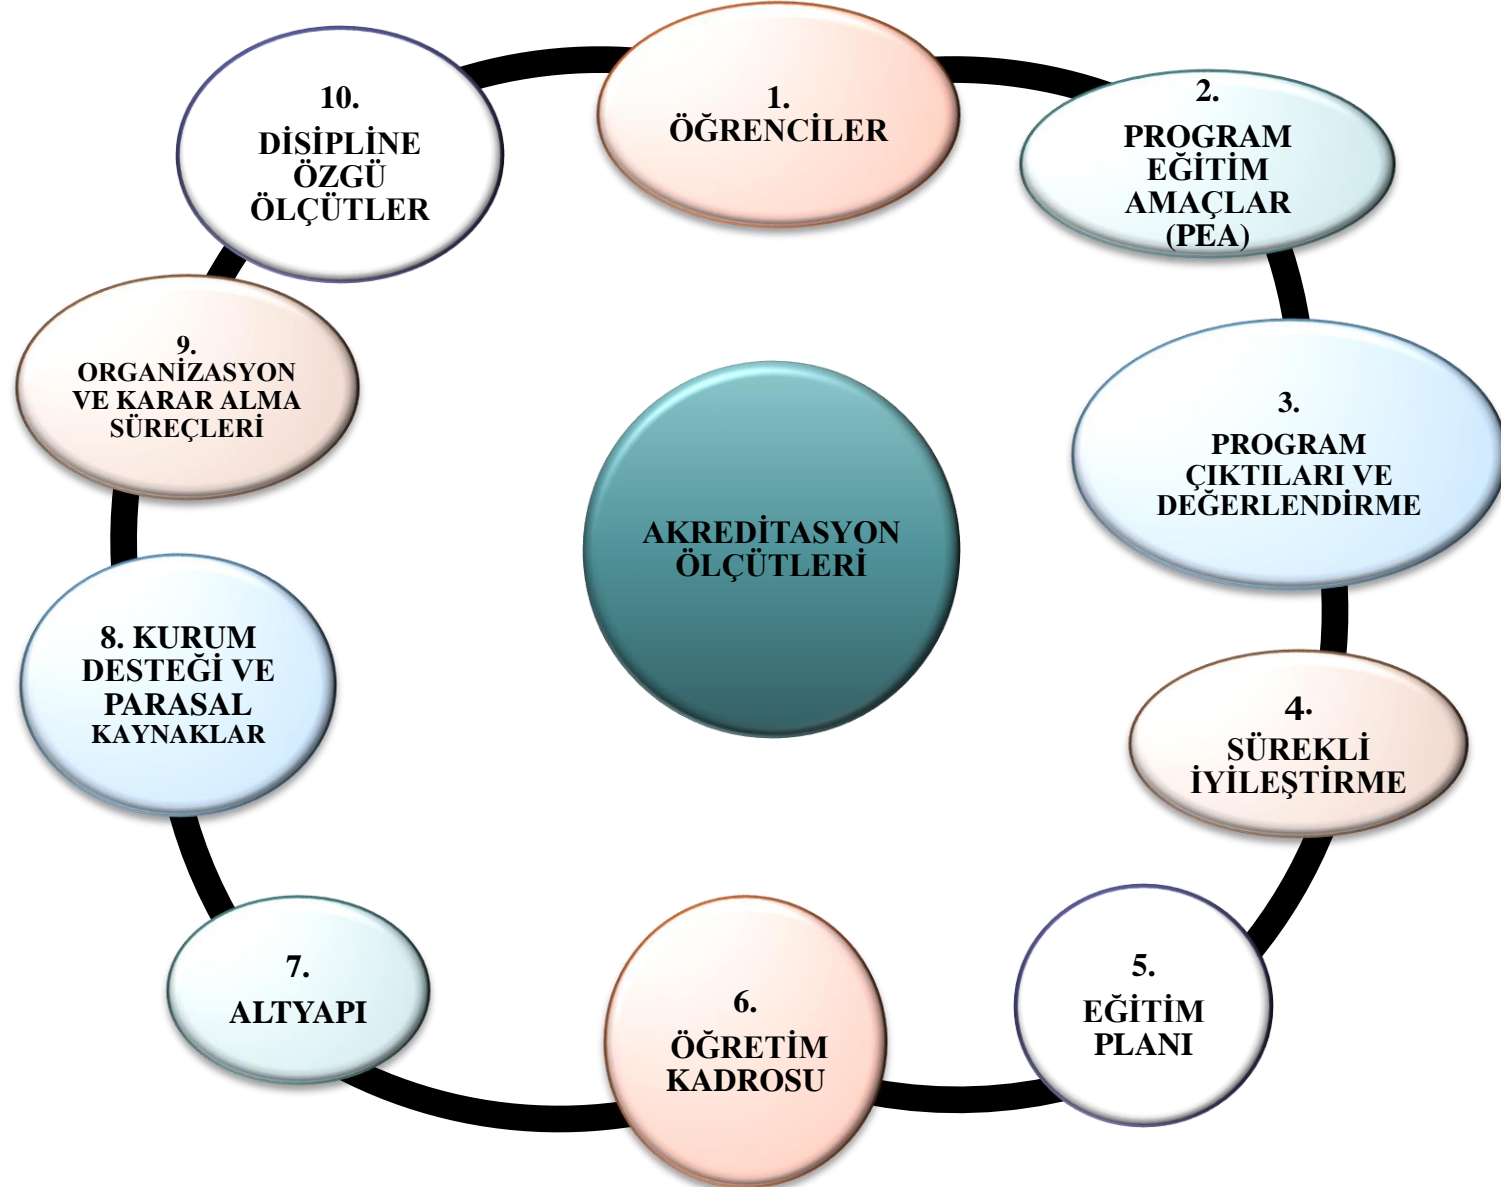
AKREDİTASYON ÖLÇÜTLERİ

1.
ÖĞRENCİLER

2.
PROGRAM EĞİTİM AMAÇLAR (PEA)

3.
PROGRAM ÇIKTILARI VE DEĞERLENDİRME

4.
SÜREKLİ İYİLEŞTİRME

5.
EĞİTİM PLANI

6.
ÖĞRETİM KADROSU

7.
ALTYAPI

8. KURUM DESTEĞİ VE PARASAL KAYNAKLAR

9.
ORGANİZASYON VE KARAR ALMA SÜREÇLERİ

10.
DİSİPLİNE ÖZGÜ ÖLÇÜTLER